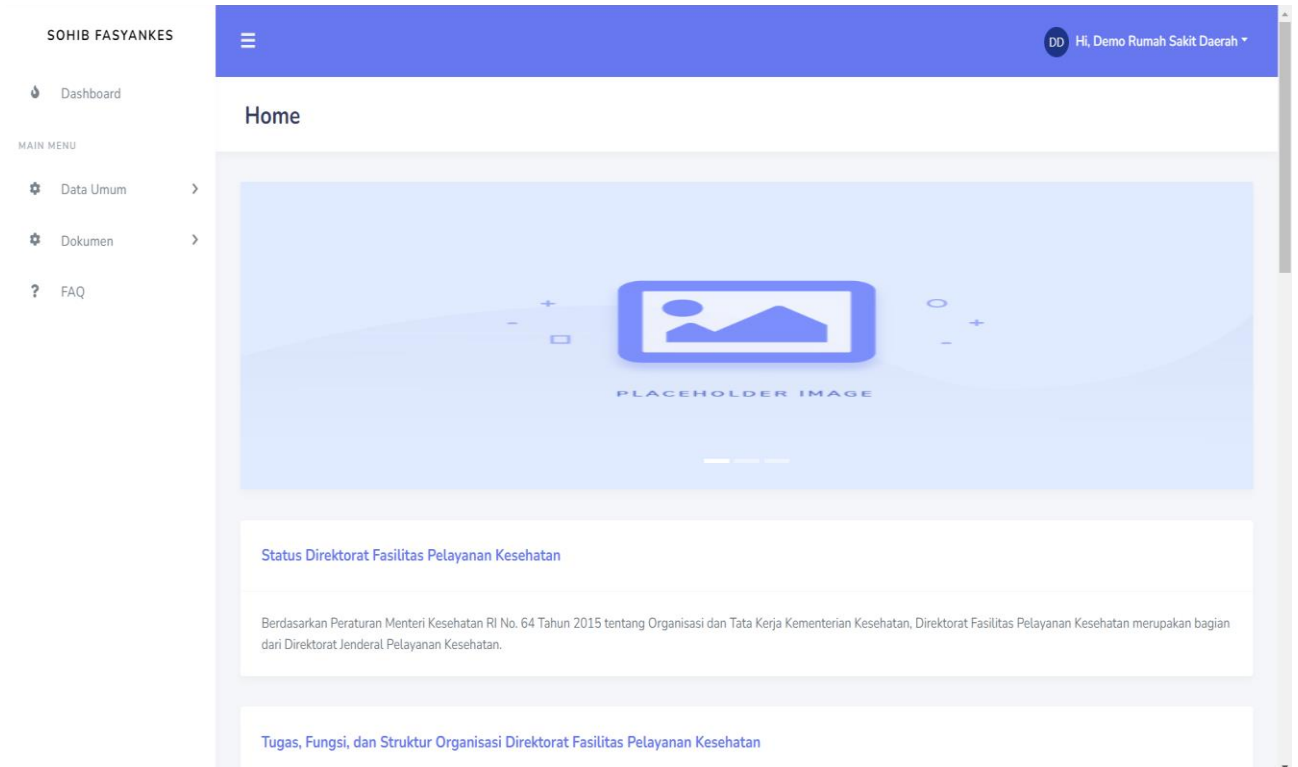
SOHIB FASYANKES

Dashboard

MAIN MENU

Data Umum

Dokumen

FAQ

DD Hi, Demo Rumah Sakit Daerah

Home

PLACEHOLDER IMAGE

Status Direktorat Fasilitas Pelayanan Kesehatan

Berdasarkan Peraturan Menteri Kesehatan RI No. 64 Tahun 2015 tentang Organisasi dan Tata Kerja Kementerian Kesehatan, Direktorat Fasilitas Pelayanan Kesehatan merupakan bagian dari Direktorat Jenderal Pelayanan Kesehatan.

Tugas, Fungsi, dan Struktur Organisasi Direktorat Fasilitas Pelayanan Kesehatan